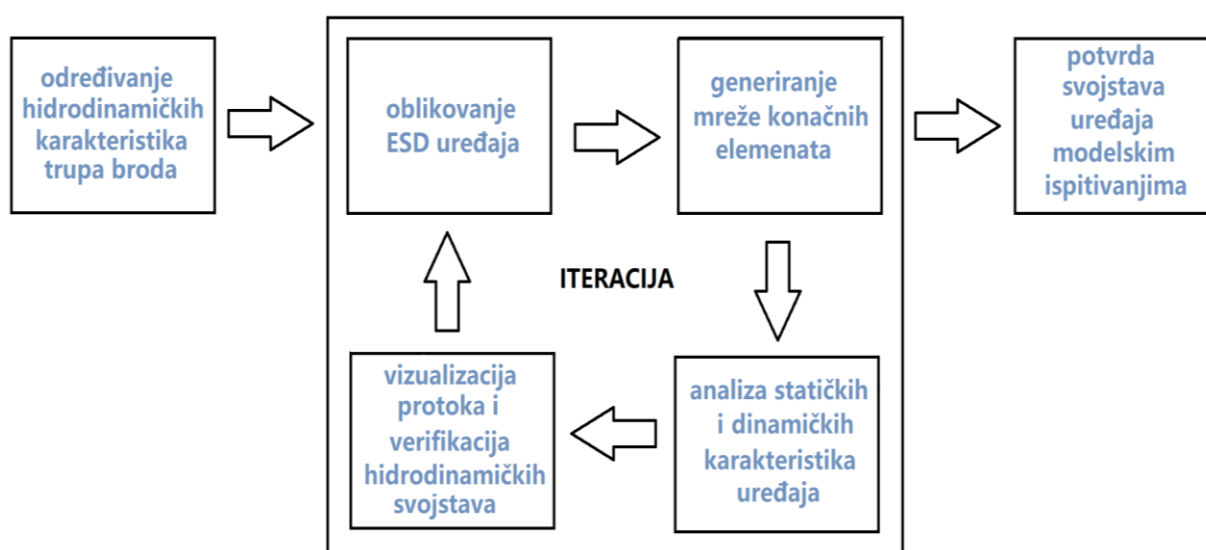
određivanje hidrodinamičkih karakteristika trupa broda

oblikovanje ESD uređaja

generiranje mreže konačnih elemenata

potvrda svojstava uređaja modelskim ispitivanjima

ITERACIJA

vizualizacija protoka i verifikacija hidrodinamičkih svojstava

analiza statičkih i dinamičkih karakteristika uređaja